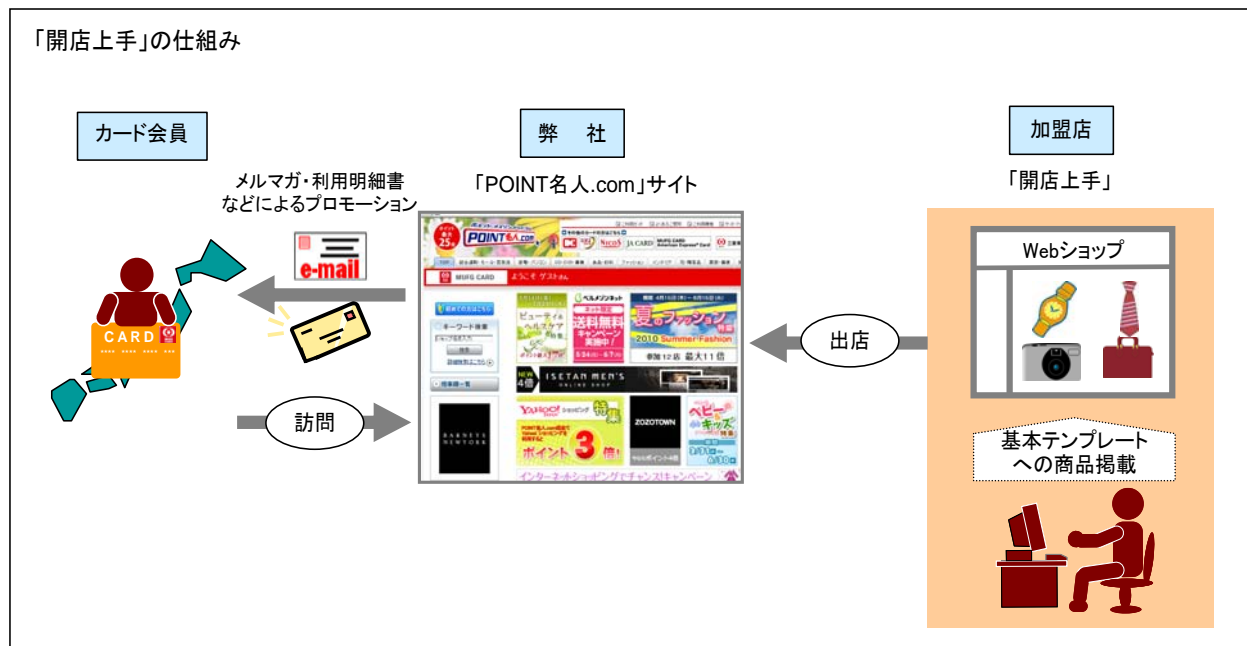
「開店上手」の仕組み

カード会員

弊　社

加盟店

メルマガ・利用明細書
などによるプロモーション

「POINT名人.com」サイト

「開店上手」

e-mail

CARD

POINT名人.com

MUFG CARD　ようこそ ゲストさん

キーワード検索

ビューティ ヘルスケア

送料無料 キャンペーン実施中!

夏のファッション特集 2010 Summer Fashion

参加12店 最大11倍

ISETAN MEN'S ONLINE SHOP

BARNEYS NEWYORK

YAHOO! ショッピング 特集

ポイント3倍!

ZOZOTOWN

ベビー&キッズ特集

インターネットショッピングでチャンス!キャンペーン

訪問

出店

Webショップ

基本テンプレート
への商品掲載